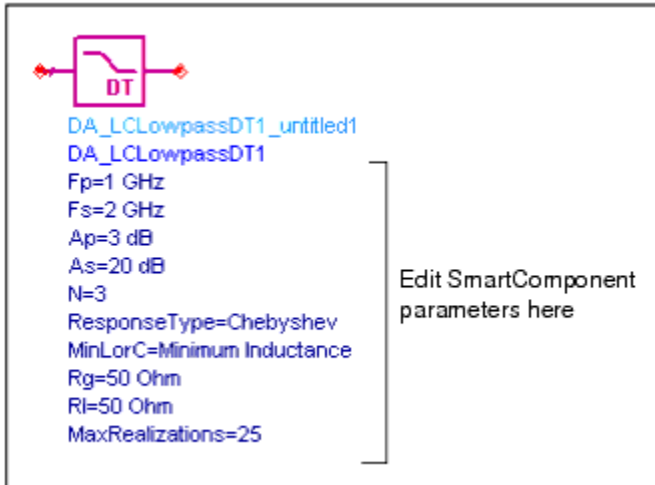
DT

DA_LCLowpassDT1_untitled1
DA_LCLowpassDT1
Fp=1 GHz
Fs=2 GHz
Ap=3 dB
As=20 dB
N=3
ResponseType=Chebyshev
MinLorC=Minimum Inductance
Rg=50 Ohm
Rl=50 Ohm
MaxRealizations=25

Edit SmartComponent parameters here